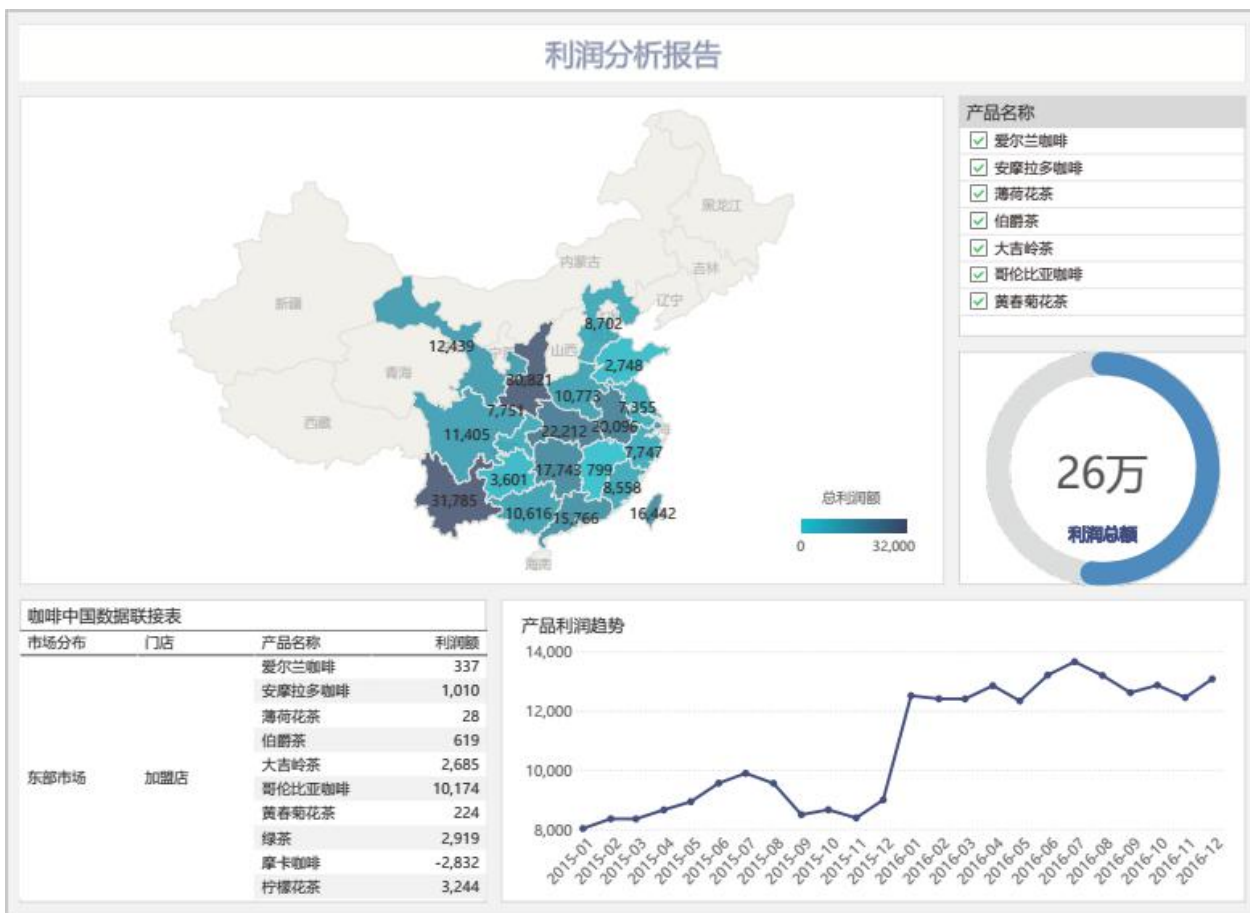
利润分析报告

黑龙江
吉林
辽宁
内蒙古
新疆
青海
西藏
宁夏
山西
12,439
8,702
2,748
30,821
10,773
7,751
7,355
11,405
22,212
20,096
17,743
799
7,747
3,601
8,558
31,785
10,616
15,766
16,442
海南
总利润额
0
32,000

产品名称
☑ 爱尔兰咖啡
☑ 安摩拉多咖啡
☑ 薄荷花茶
☑ 伯爵茶
☑ 大吉岭茶
☑ 哥伦比亚咖啡
☑ 黄春菊花茶

26万
利润总额

咖啡中国数据联接表

| 市场分布 | 门店 | 产品名称 | 利润额 |
|---|---|---|---|
| 东部市场 | 加盟店 | 爱尔兰咖啡 | 337 |
| | | 安摩拉多咖啡 | 1,010 |
| | | 薄荷花茶 | 28 |
| | | 伯爵茶 | 619 |
| | | 大吉岭茶 | 2,685 |
| | | 哥伦比亚咖啡 | 10,174 |
| | | 黄春菊花茶 | 224 |
| | | 绿茶 | 2,919 |
| | | 摩卡咖啡 | -2,832 |
| | | 柠檬花茶 | 3,244 |

产品利润趋势
14,000
12,000
10,000
8,000
2015-01 2015-02 2015-03 2015-04 2015-05 2015-06 2015-07 2015-08 2015-09 2015-10 2015-11 2015-12 2016-01 2016-02 2016-03 2016-04 2016-05 2016-06 2016-07 2016-08 2016-09 2016-10 2016-11 2016-12